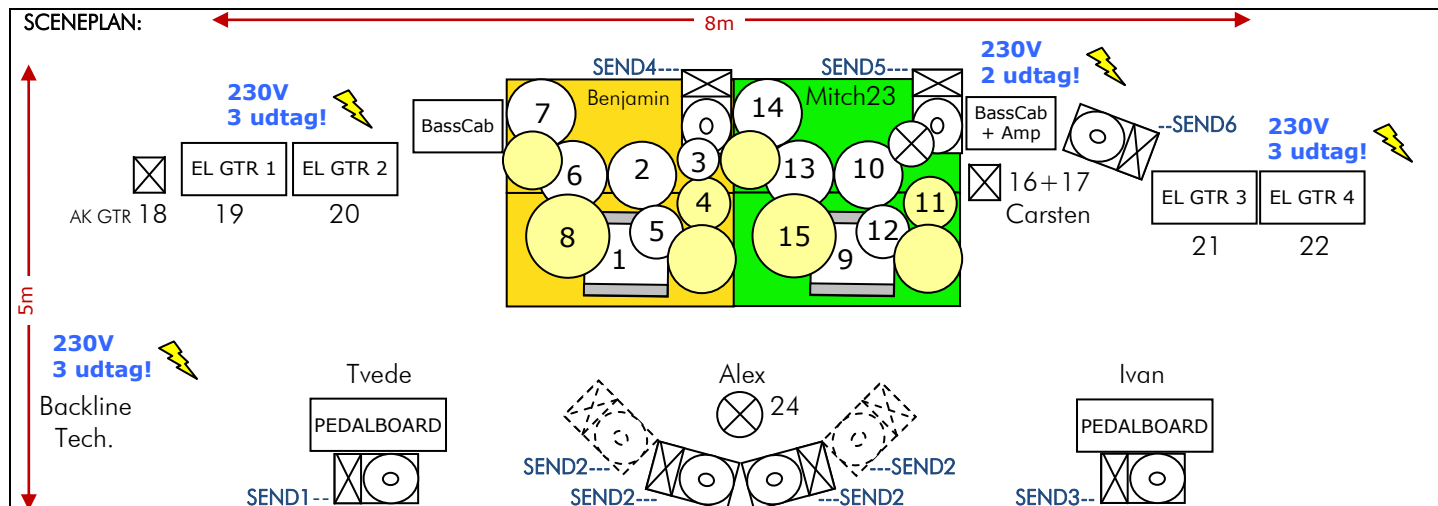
SCENEPLAN:

8m

5m

230V
3 udtag!

AK GTR 18

EL GTR 1
19

EL GTR 2
20

BassCab

SEND4---

Benjamin

7
6
2
3
4
8
5
1

SEND5---

Mitch23

14
13
10
11
15
12
9

0
0

230V
2 udtag!

BassCab
+ Amp

16+17
Carsten

--SEND6

230V
3 udtag!

EL GTR 3
21

EL GTR 4
22

230V
3 udtag!

Backline
Tech.

Tvede

PEDALBOARD

SEND1--

Alex

24

SEND2---
SEND2---
---SEND2
---SEND2

Ivan

PEDALBOARD

SEND3--